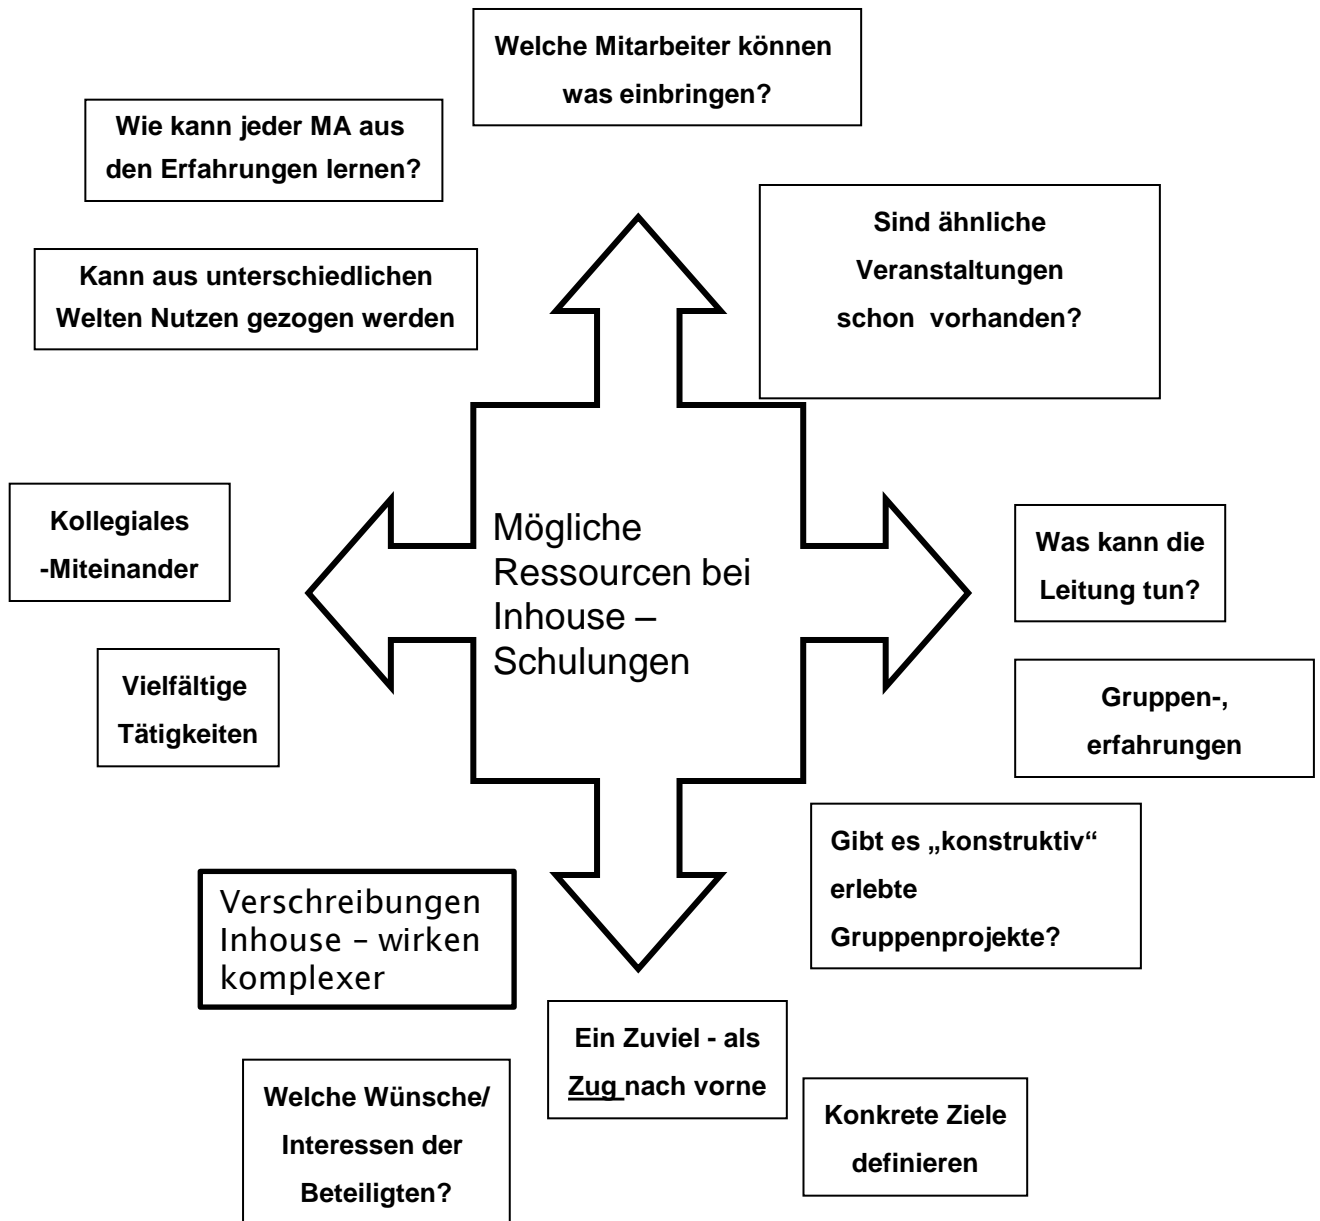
Welche Mitarbeiter können was einbringen?

Wie kann jeder MA aus den Erfahrungen lernen?

Sind ähnliche Veranstaltungen schon vorhanden?

Kann aus unterschiedlichen Welten Nutzen gezogen werden

Kollegiales -Miteinander

Mögliche Ressourcen bei Inhouse – Schulungen

Was kann die Leitung tun?

Vielfältige Tätigkeiten

Gruppen-, erfahrungen

Gibt es „konstruktiv“ erlebte Gruppenprojekte?

Verschreibungen Inhouse – wirken komplexer

Ein Zuviel - als Zug nach vorne

Welche Wünsche/ Interessen der Beteiligten?

Konkrete Ziele definieren